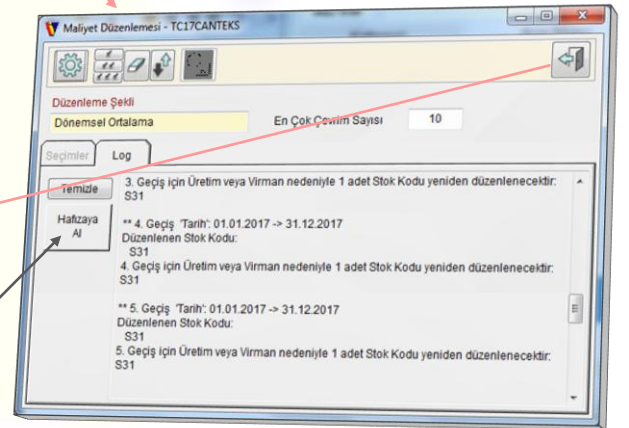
Maliyet Düzenlemesi - TC17CANTEKS

Düzenleme Şekli
Dönemsel Ortalama

En Çok Çevrim Sayısı 10

Seçimler
Log

Temizle

Hafızaya Al

3. Geçiş için Üretim veya Virman nedeniyle 1 adet Stok Kodu yeniden düzenlenecektir:
S31

** 4. Geçiş 'Tarih': 01.01.2017 -> 31.12.2017
Düzenlenen Stok Kodu:
S31
4. Geçiş için Üretim veya Virman nedeniyle 1 adet Stok Kodu yeniden düzenlenecektir:
S31

** 5. Geçiş 'Tarih': 01.01.2017 -> 31.12.2017
Düzenlenen Stok Kodu:
S31
5. Geçiş için Üretim veya Virman nedeniyle 1 adet Stok Kodu yeniden düzenlenecektir:
S31